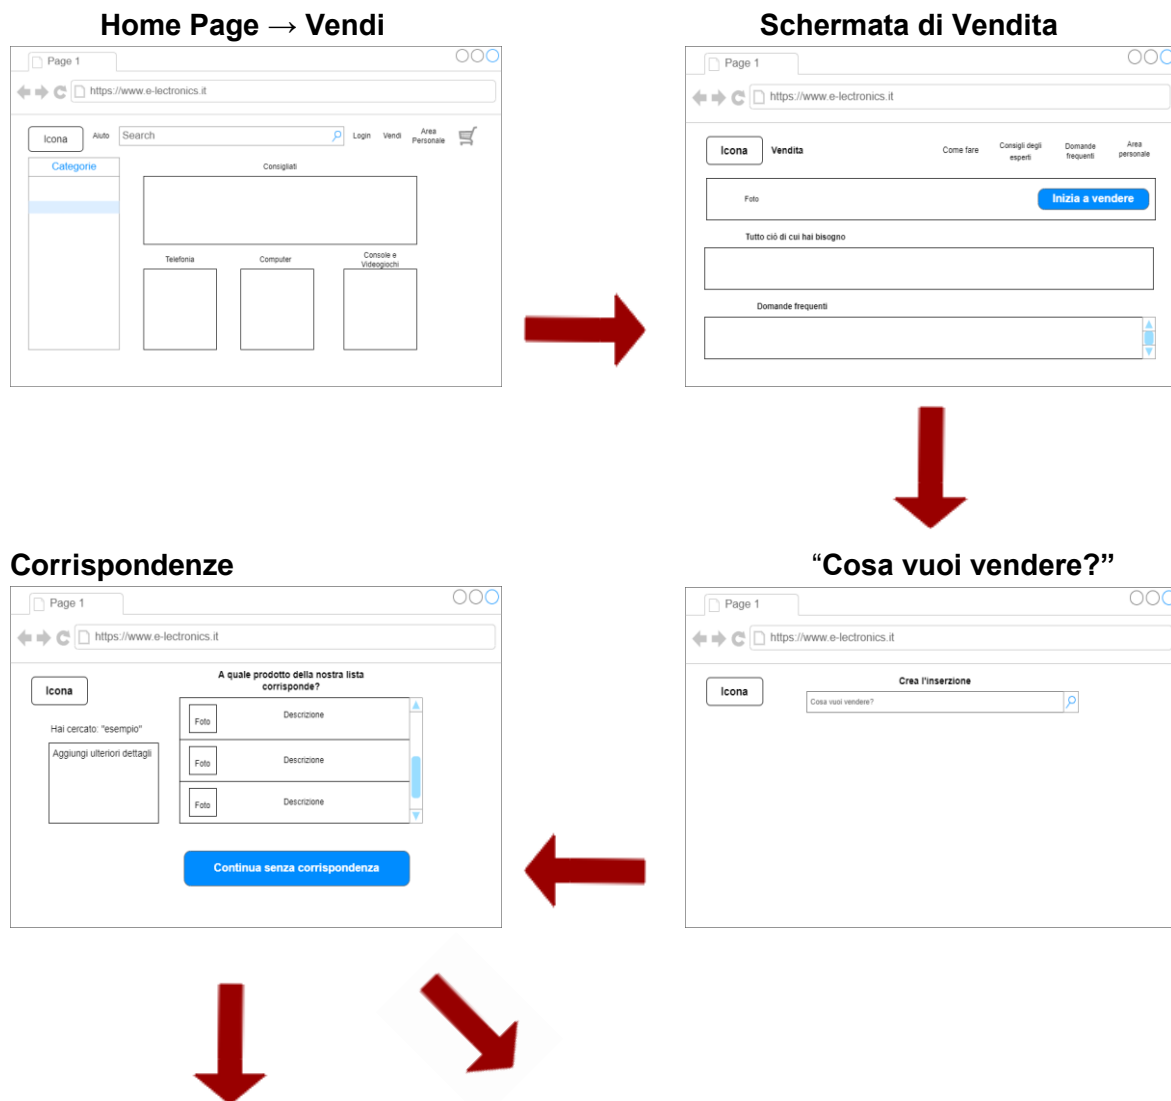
Home Page → Vendi

Page 1

https://www.e-lectronics.it

Icona

Aiuto

Search

Login

Vendi

Area Personale

Categorie

Consigliati

Telefonia

Computer

Console e Videogiochi

Schermata di Vendita

Page 1

https://www.e-lectronics.it

Icona

Vendita

Come fare

Consigli degli esperti

Domande frequenti

Area personale

Foto

Inizia a vendere

Tutto ciò di cui hai bisogno

Domande frequenti

Corrispondenze

Page 1

https://www.e-lectronics.it

Icona

A quale prodotto della nostra lista corrisponde?

Hai cercato: "esempio"

Aggiungi ulteriori dettagli

Foto

Descrizione

Foto

Descrizione

Foto

Descrizione

Continua senza corrispondenza

“Cosa vuoi vendere?”

Page 1

https://www.e-lectronics.it

Icona

Crea l'inserzione

Cosa vuoi vendere?